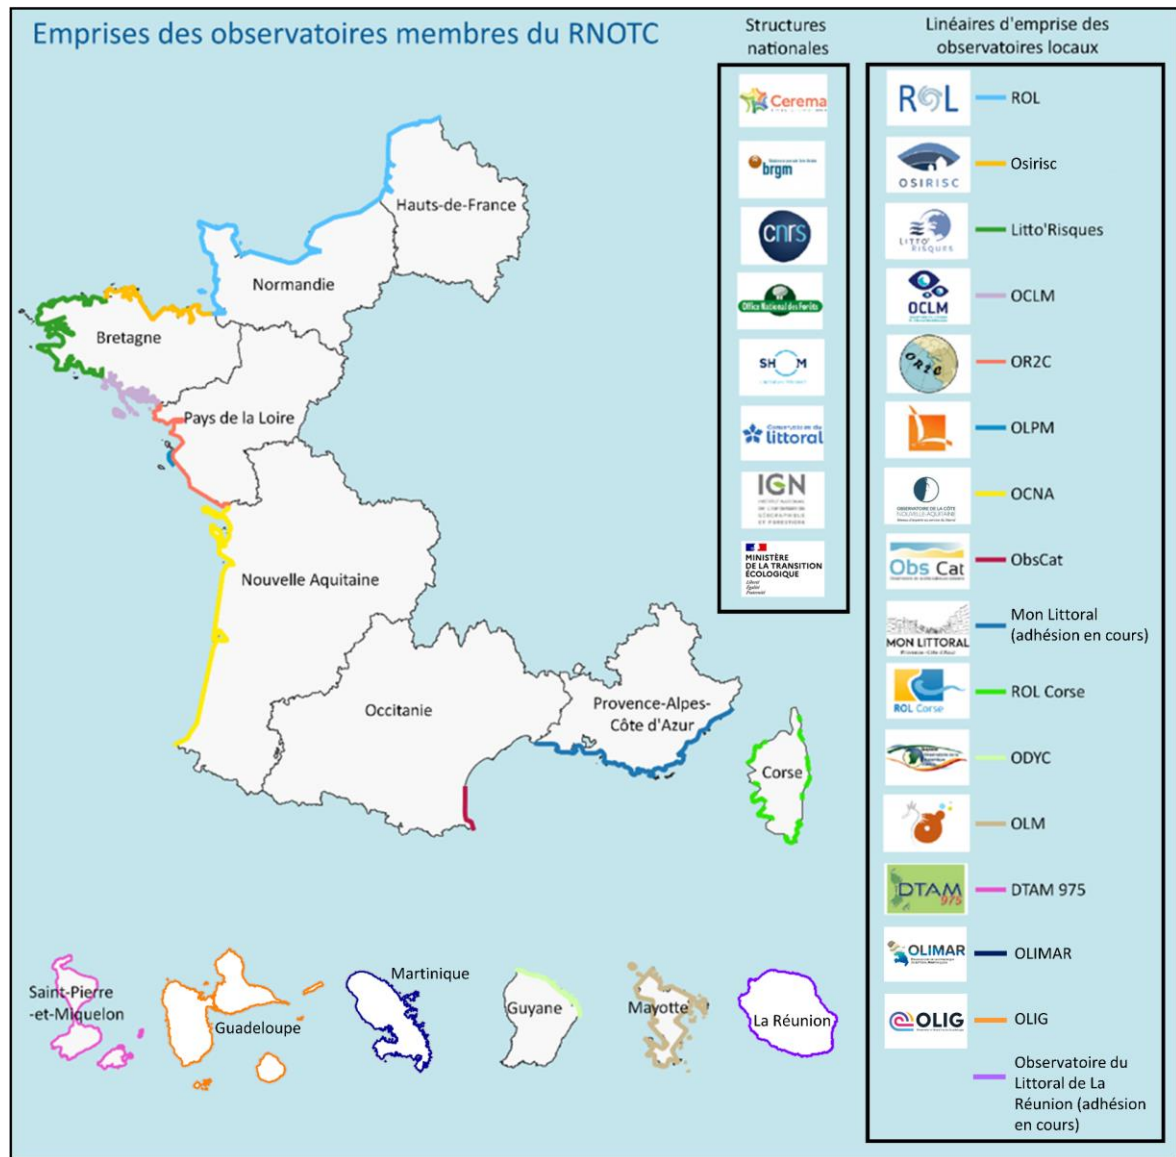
Emprises des observatoires membres du RNOTC

Hauts-de-France
Normandie
Bretagne
Pays de la Loire
Nouvelle Aquitaine
Occitanie
Provence-Alpes-Côte d'Azur
Corse

Saint-Pierre-et-Miquelon
Guadeloupe
Martinique
Guyane
Mayotte
La Réunion

Structures nationales

Cerema
brgm
cnrs
Office National des Forêts
SHOM
littoral
IGN
MINISTÈRE DE LA TRANSITION ÉCOLOGIQUE

Linéaires d'emprise des observatoires locaux

ROL — ROL
OSIRISC — Osirisc
LITTO'RISQUES — Litto'Risques
OCLM — OCLM
OR2C — OR2C
OLPM
OCNA
Obs Cat — ObsCat
MON LITTORAL — Mon Littoral (adhésion en cours)
ROL Corse — ROL Corse
ODYC
OLM
DTAM 975 — DTAM 975
OLIMAR — OLIMAR
OLIG — OLIG
Observatoire du Littoral de La Réunion (adhésion en cours)